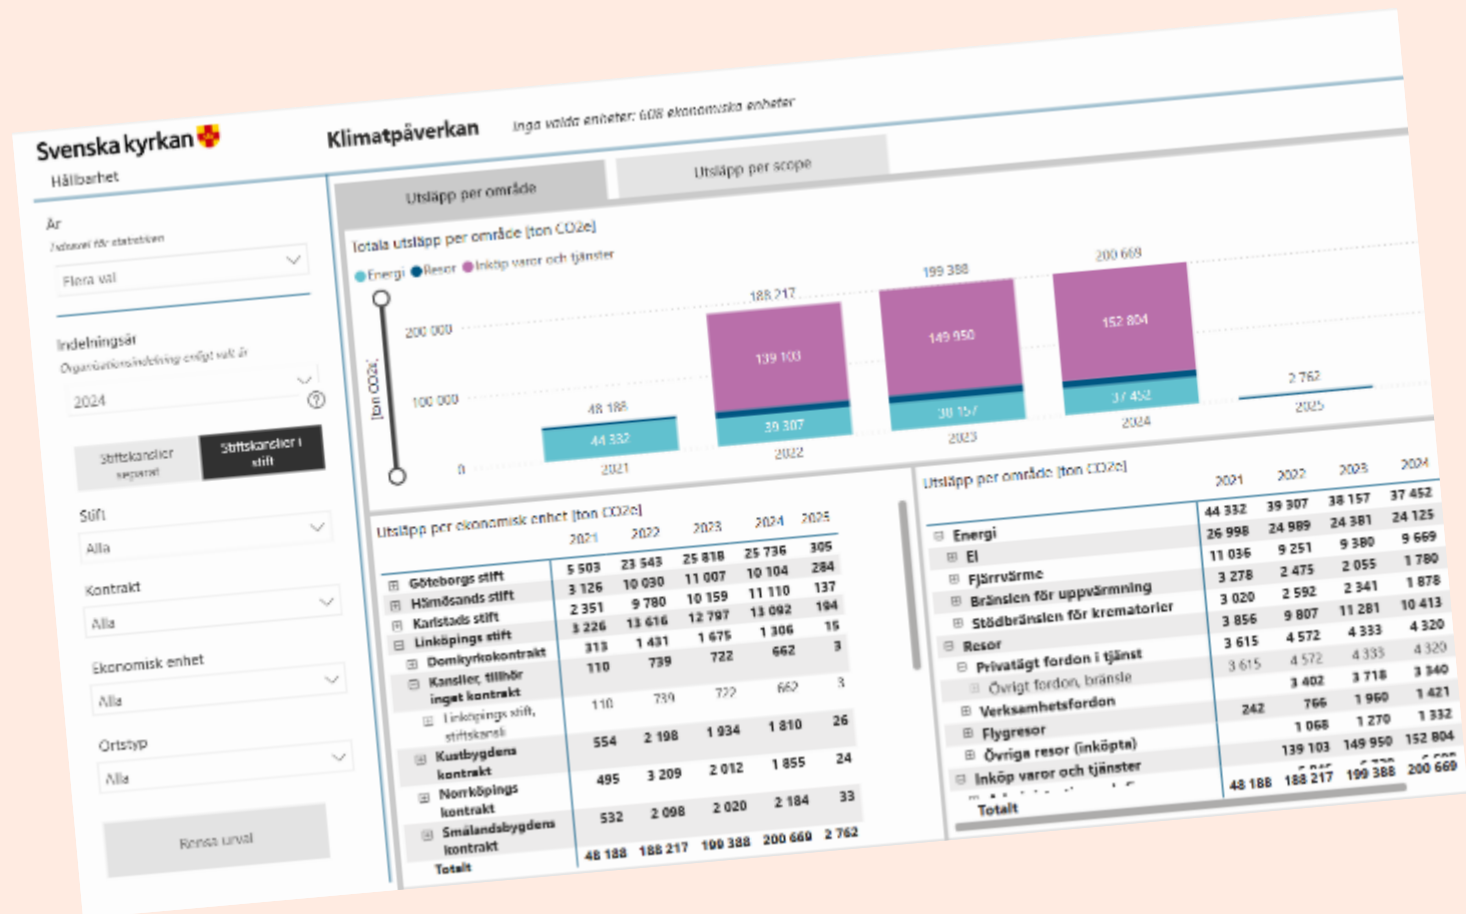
Svenska kyrkan
Hållbarhet

Klimatpåverkan

Inga valda enheter: 608 ekonomiska enheter

År
Indelning för statistiken
Flera val

Indelningsår
Organisationsindelning enligt valt år
2024

Stiftskansler separat
Stiftskansler i stift

Stift
Alla

Kontrakt
Alla

Ekonomisk enhet
Alla

Ortstyp
Alla

Rensa urval

Utsläpp per område

Utsläpp per scope

Totala utsläpp per område [ton CO2e]
Energi Resor Inköp varor och tjänster

[ton CO2e]
200 000
100 000
0

48 188
44 332
2021

188 217
139 103
39 307
2022

199 388
149 950
38 157
2023

200 669
152 804
37 452
2024

2 762
2025

Utsläpp per ekonomisk enhet [ton CO2e]

| | 2021 | 2022 | 2023 | 2024 | 2025 |
|---|---|---|---|---|---|
| Göteborgs stift | 5 503 | 23 543 | 25 818 | 25 736 | 305 |
| Härnösands stift | 3 126 | 10 030 | 11 007 | 10 104 | 284 |
| Karlstads stift | 2 351 | 9 780 | 10 159 | 11 110 | 137 |
| Linköpings stift | 3 226 | 13 616 | 12 797 | 13 092 | 194 |
| Domkyrkokontrakt | 313 | 1 431 | 1 675 | 1 306 | 15 |
| Kansliet, tillhör inget kontrakt | 110 | 739 | 722 | 662 | 3 |
| Linköpings stift, stiftskansli | 110 | 739 | 722 | 662 | 3 |
| Kustbygdens kontrakt | 554 | 2 198 | 1 934 | 1 810 | 26 |
| Norrköpings kontrakt | 495 | 3 209 | 2 012 | 1 855 | 24 |
| Smålandsbygdens kontrakt | 532 | 2 098 | 2 020 | 2 184 | 33 |
| Totalt | 48 188 | 188 217 | 199 388 | 200 669 | 2 762 |

Utsläpp per område [ton CO2e]

| | 2021 | 2022 | 2023 | 2024 |
|---|---|---|---|---|
| Energi | 44 332 | 39 307 | 38 157 | 37 452 |
| El | 26 998 | 24 989 | 24 381 | 24 125 |
| Fjärrvärme | 11 036 | 9 251 | 9 380 | 9 669 |
| Bränslen för uppvärmning | 3 278 | 2 475 | 2 055 | 1 780 |
| Stödbränslen för krematorier | 3 020 | 2 592 | 2 341 | 1 878 |
| Resor | 3 856 | 9 807 | 11 281 | 10 413 |
| Privatägt fordon i tjänst | 3 615 | 4 572 | 4 333 | 4 320 |
| Övrigt fordon, bränsle | 3 615 | 4 572 | 4 333 | 4 320 |
| Verksamhetsfordon | | 3 402 | 3 718 | 3 340 |
| Flygresor | 242 | 766 | 1 960 | 1 421 |
| Övriga resor (inköpta) | | 1 068 | 1 270 | 1 332 |
| Inköp varor och tjänster | | 139 103 | 149 950 | 152 804 |
| Totalt | 48 188 | 188 217 | 199 388 | 200 669 |